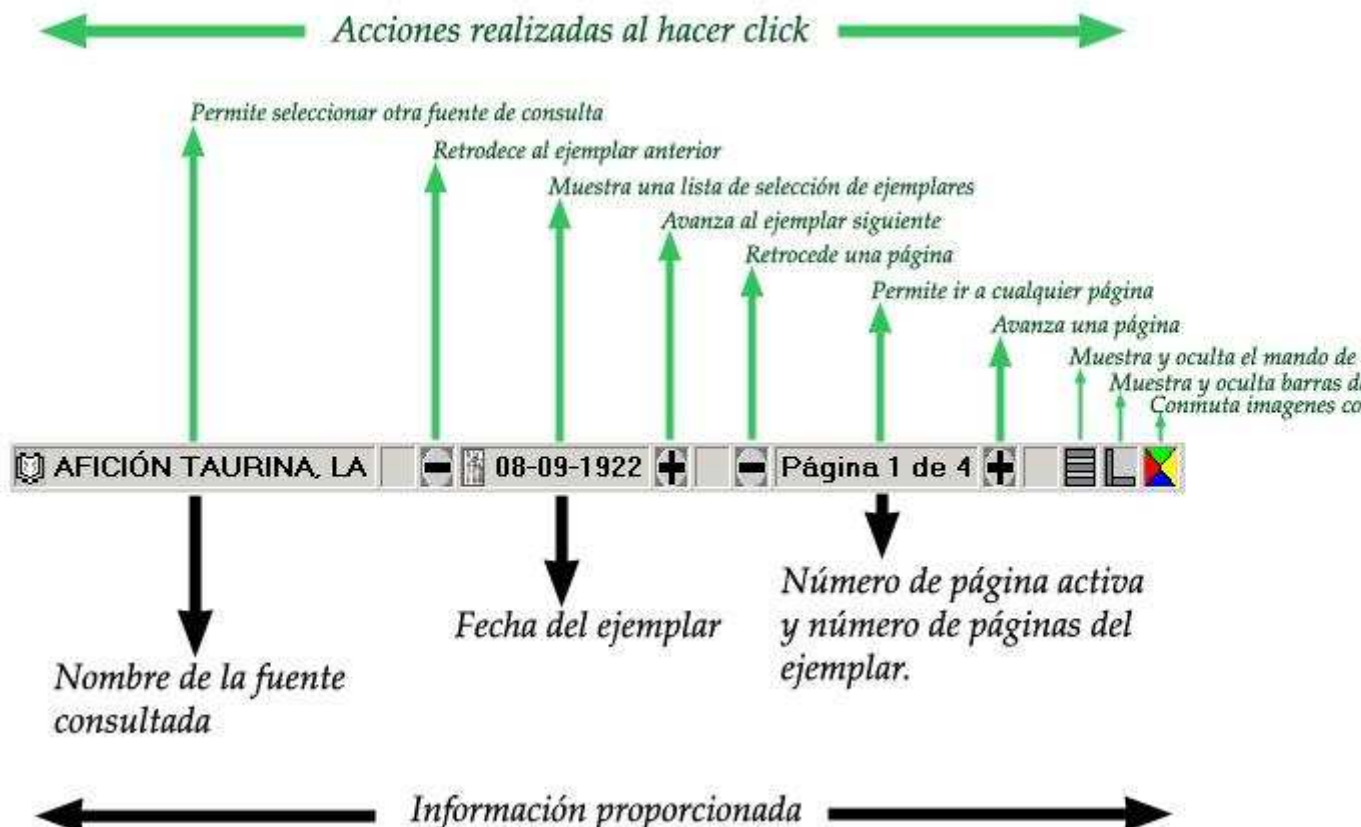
Acciones realizadas al hacer click

Permite seleccionar otra fuente de consulta

Retrodece al ejemplar anterior

Muestra una lista de selección de ejemplares

Avanza al ejemplar siguiente

Retrocede una página

Permite ir a cualquier página

Avanza una página

Muestra y oculta el mando de

Muestra y oculta barras d

Conmuta imagenes co

AFICIÓN TAURINA, LA

08-09-1922

Página 1 de 4

Nombre de la fuente consultada

Fecha del ejemplar

Número de página activa y número de páginas del ejemplar.

Información proporcionada